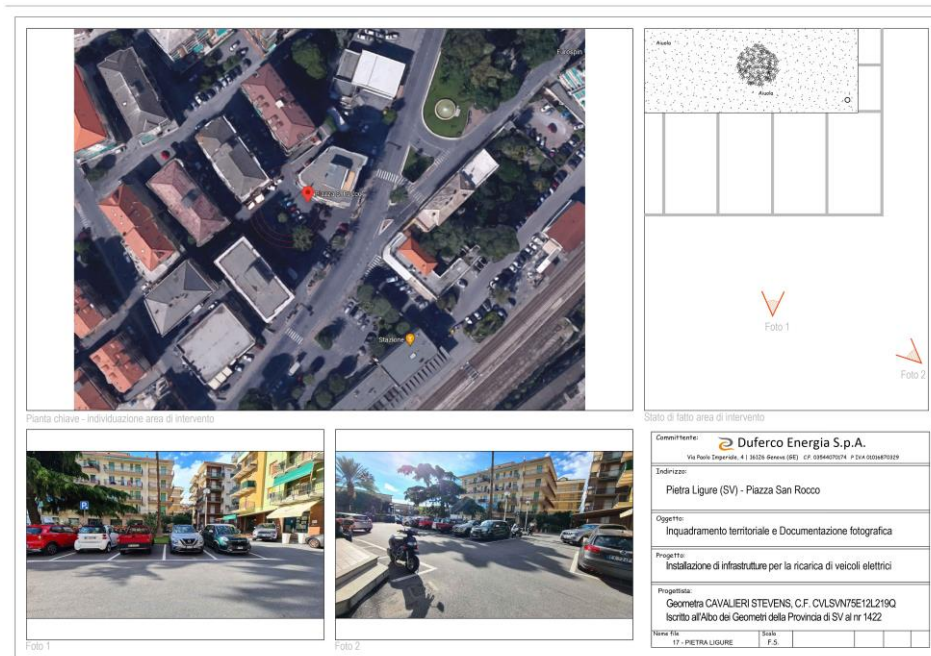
F.lli Spotti

Piazza San Rocco

Stazione

Pianta chiave - individuazione area di intervento

Aiuola

Aiuola

Foto 1

Foto 2

Stato di fatto area di intervento

Foto 1

Foto 2

Committente:
Duferco Energia S.p.A.
Via Paolo Imperiale, 4 | 16126 Genova (GE) C.F. 03544070174 P.IVA 01016870329

Indirizzo:
Pietra Ligure (SV) - Piazza San Rocco

Oggetto:
Inquadramento territoriale e Documentazione fotografica

Progetto:
Installazione di infrastrutture per la ricarica di veicoli elettrici

Progettista:
Geometra CAVALIERI STEVENS, C.F. CVLSVN75E12L219Q
Iscritto all'Albo dei Geometri della Provincia di SV al nr 1422

| Nome file | Scala |
|---|---|
| 17 - PIETRA LIGURE | F.S. |